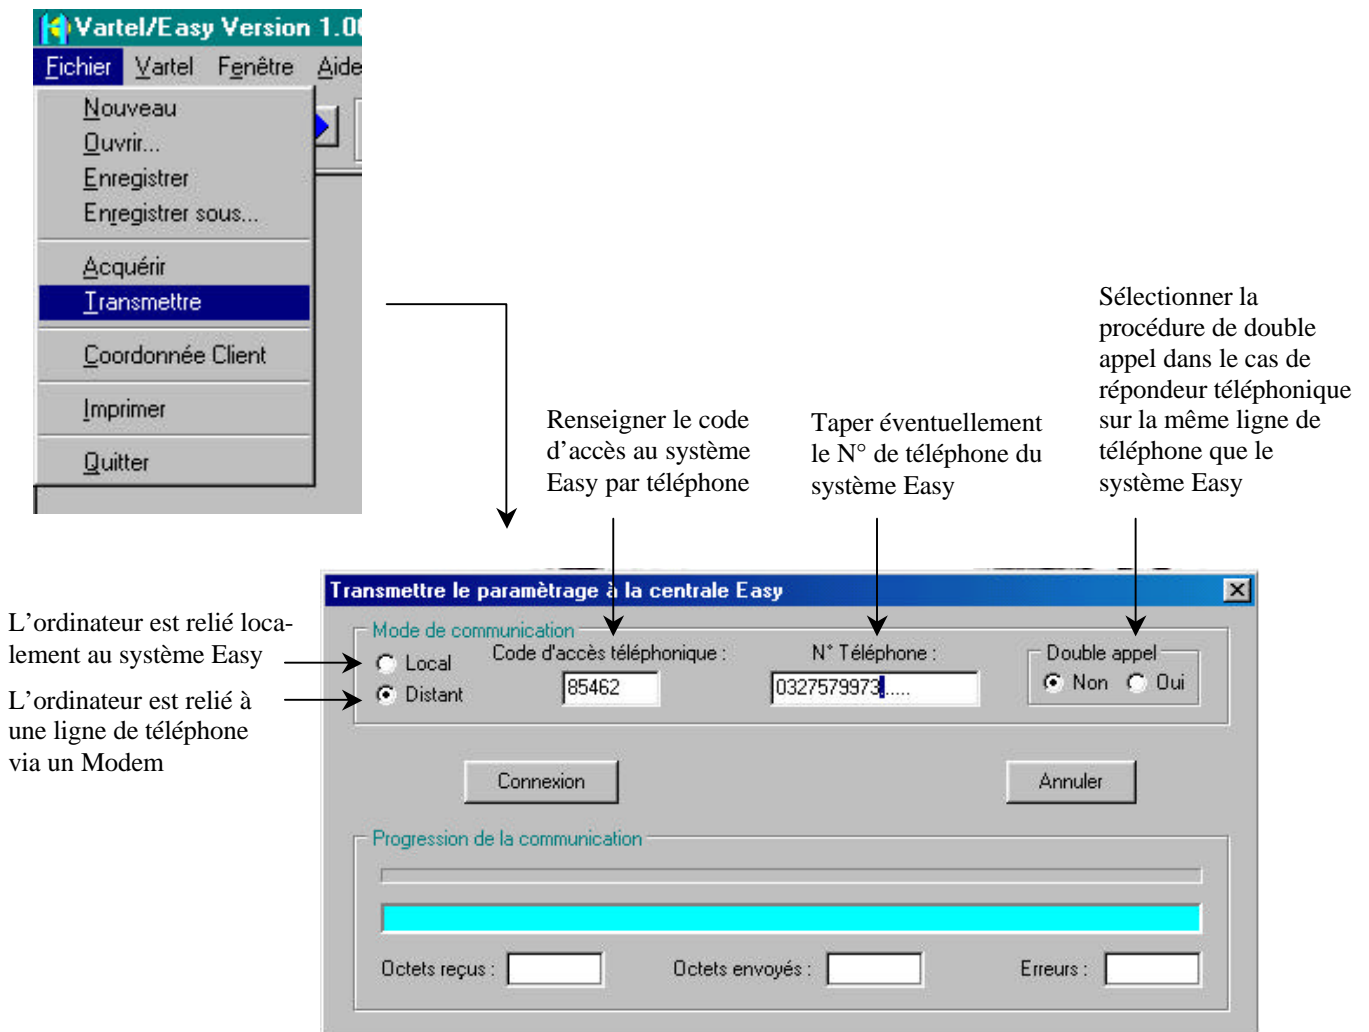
Vartel/Easy Version 1.0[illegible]

Fichier Vartel Fenêtre Aide

Nouveau
Ouvrir...
Enregistrer
Enregistrer sous...
Acquérir
Transmettre
Coordonnée Client
Imprimer
Quitter

Renseigner le code d'accès au système Easy par téléphone

Taper éventuellement le N° de téléphone du système Easy

Sélectionner la procédure de double appel dans le cas de répondeur téléphonique sur la même ligne de téléphone que le système Easy

Transmettre le paramètrage à la centrale Easy

L'ordinateur est relié localement au système Easy

L'ordinateur est relié à une ligne de téléphone via un Modem

Mode de communication
Local
Distant
Code d'accès téléphonique :
85462
N° Téléphone :
0327579973.....
Double appel
Non
Oui

Connexion
Annuler

Progression de la communication

Octets reçus :
Octets envoyés :
Erreurs :